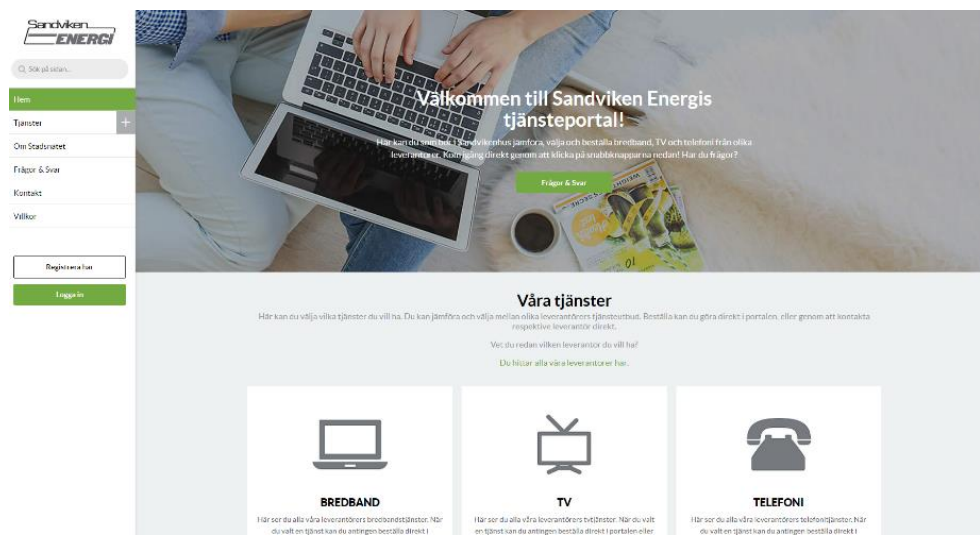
Sandviken ENERGI

Sök på sidan...

Hem

Tjänster

Om Stadsnätet

Frågor & Svar

Kontakt

Villkor

Registrera dig

Logga in

Välkommen till Sandviken Energis tjänsteportal!

Här kan du som bor i Sandvikenhus jämföra, välja och beställa bredband, TV och telefoni från olika leverantörer. Kom igång direkt genom att klicka på snabbknapparna nedan! Har du frågor?

Frågor & Svar

Våra tjänster

Här kan du välja vilka tjänster du vill ha. Du kan jämföra och välja mellan olika leverantörers tjänsteutbud. Beställa kan du göra direkt i portalen, eller genom att kontakta respektive leverantör direkt.

Vet du redan vilken leverantör du vill ha?

Du hittar alla våra leverantörer här.

BREDBAND

Här ser du alla våra leverantörers bredbandstjänster. När du valt en tjänst kan du antingen beställa direkt i

TV

Här ser du alla våra leverantörers tv-tjänster. När du valt en tjänst kan du antingen beställa direkt i portalen eller

TELEFONI

Här ser du alla våra leverantörers telefonitjänster. När du valt en tjänst kan du antingen beställa direkt i